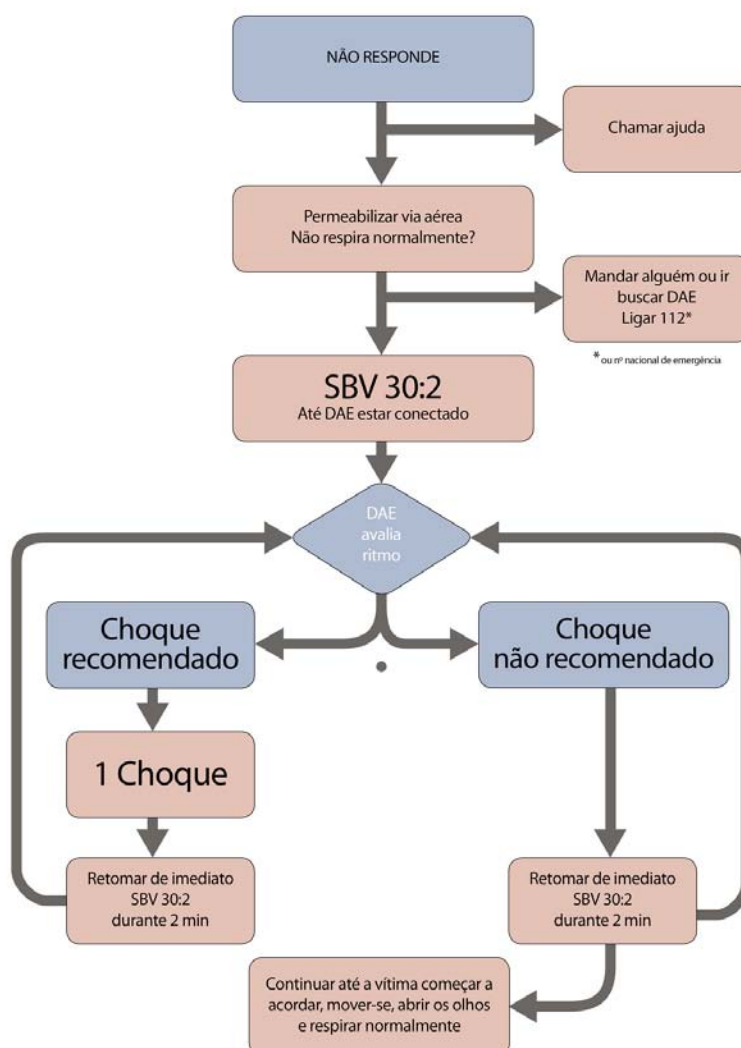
NÃO RESPONDE

Chamar ajuda

Permeabilizar via aérea
Não respira normalmente?

Mandar alguém ou ir buscar DAE
Ligar 112*

* ou nº nacional de emergência

SBV 30:2
Até DAE estar conectado

DAE avalia ritmo

Choque recomendado

Choque não recomendado

1 Choque

Retomar de imediato
SBV 30:2
durante 2 min

Retomar de imediato
SBV 30:2
durante 2 min

Continuar até a vítima começar a acordar, mover-se, abrir os olhos e respirar normalmente